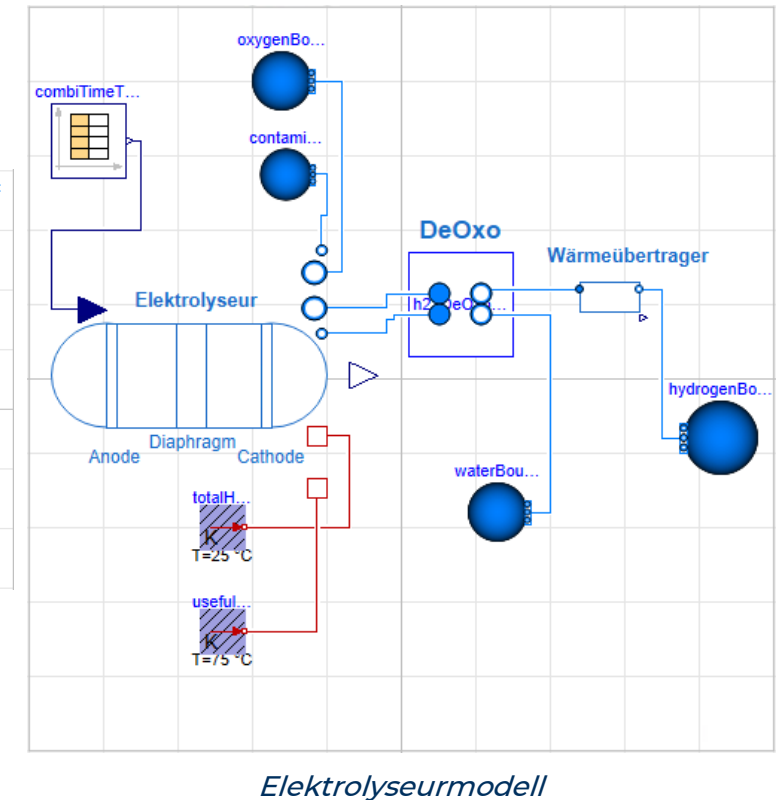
oxygenBo...

combiTimeT...

contami...

DeOxo

Wärmeübertrager

Elektrolyseur

h2 DeO...

hydrogenBo...

Anode

Diaphragm

Cathode

waterBou...

totalH...

K

T=25 °C

useful...

K

T=75 °C

Elektrolyseurmodell